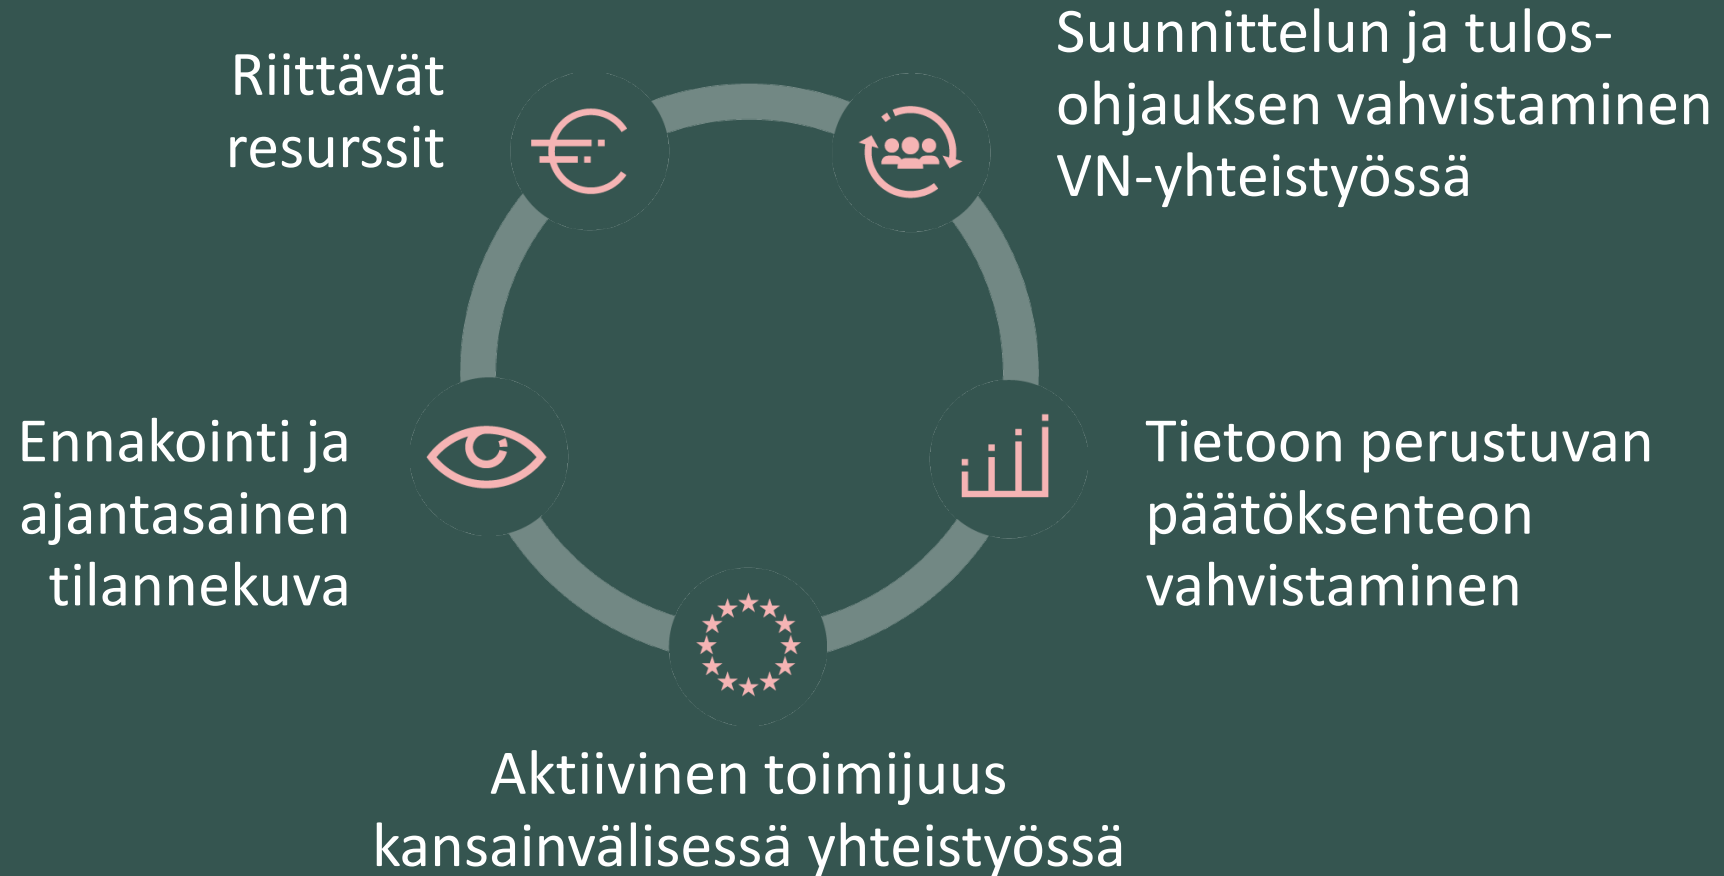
Riittävät resurssit

Suunnittelun ja tulosohjauksen vahvistaminen VN-yhteistyössä

Ennakointi ja ajantasainen tilannekuva

Tietoon perustuvan päätöksenteon vahvistaminen

Aktiivinen toimijuus kansainvälisessä yhteistyössä